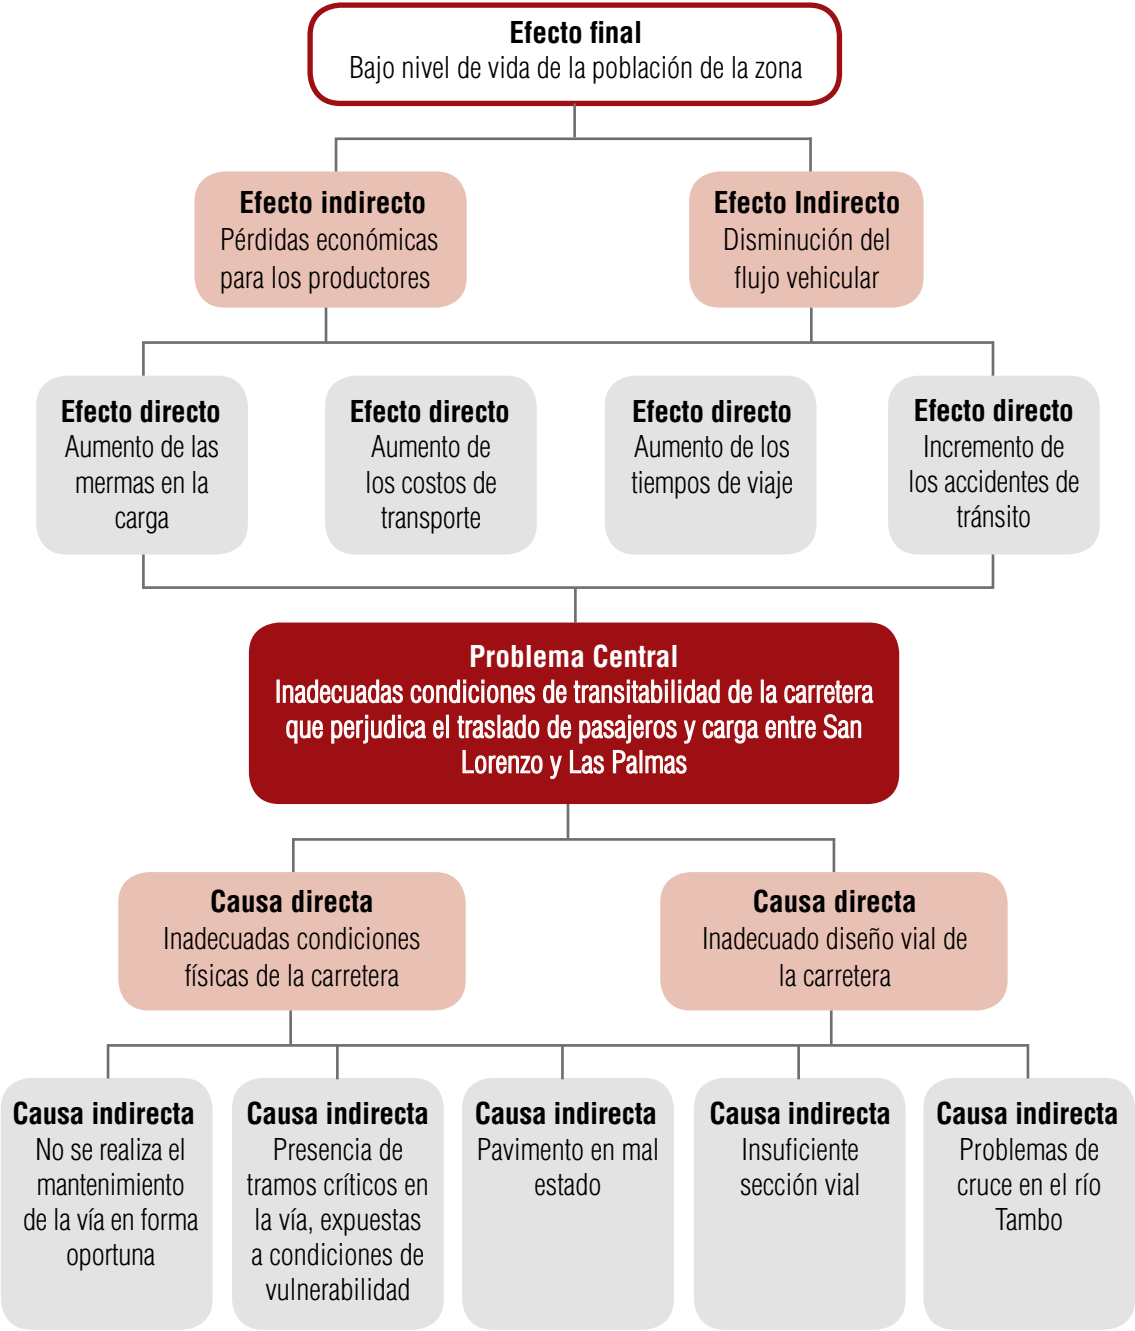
Efecto final
Bajo nivel de vida de la población de la zona

Efecto indirecto
Pérdidas económicas para los productores

Efecto Indirecto
Disminución del flujo vehicular

Efecto directo
Aumento de las mermas en la carga

Efecto directo
Aumento de los costos de transporte

Efecto directo
Aumento de los tiempos de viaje

Efecto directo
Incremento de los accidentes de tránsito

Problema Central
Inadecuadas condiciones de transitabilidad de la carretera que perjudica el traslado de pasajeros y carga entre San Lorenzo y Las Palmas

Causa directa
Inadecuadas condiciones físicas de la carretera

Causa directa
Inadecuado diseño vial de la carretera

Causa indirecta
No se realiza el mantenimiento de la vía en forma oportuna

Causa indirecta
Presencia de tramos críticos en la vía, expuestas a condiciones de vulnerabilidad

Causa indirecta
Pavimento en mal estado

Causa indirecta
Insuficiente sección vial

Causa indirecta
Problemas de cruce en el río Tambo